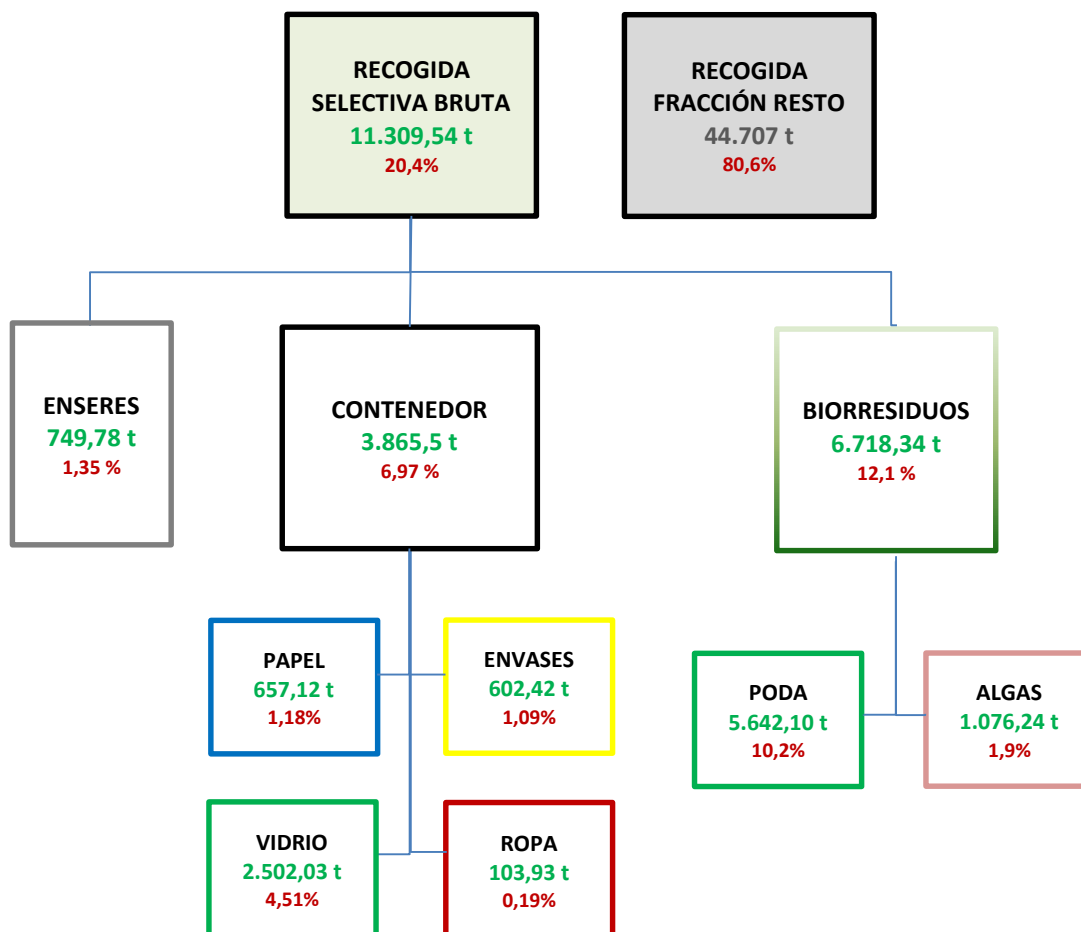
RECOGIDA SELECTIVA BRUTA
11.309,54 t
20,4%

RECOGIDA FRACCIÓN RESTO
44.707 t
80,6%

ENSERES
749,78 t
1,35 %

CONTENEDOR
3.865,5 t
6,97 %

BIORRESIDUOS
6.718,34 t
12,1 %

PAPEL
657,12 t
1,18%

ENVASES
602,42 t
1,09%

PODA
5.642,10 t
10,2%

ALGAS
1.076,24 t
1,9%

VIDRIO
2.502,03 t
4,51%

ROPA
103,93 t
0,19%